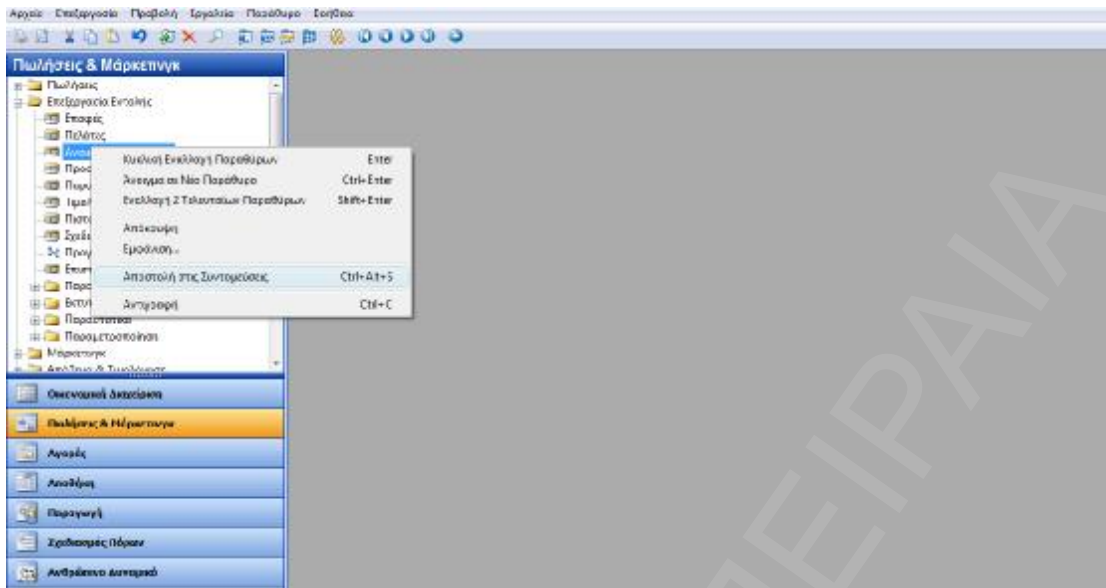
Αρχείο Επεξεργασία Προβολή Εργαλεία Παράθυρο Βοήθεια

Πωλήσεις & Μάρκετινγκ

Πωλήσεις
Επεξεργασία Εντολής
Επαφές
Πελάτες
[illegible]
Προσ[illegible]
Παρ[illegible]
Ιμε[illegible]
Πιστ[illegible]
Σχέ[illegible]
Προγ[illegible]
Εκτ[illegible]
Παρ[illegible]
Εκτ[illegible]
Παραστατικά
Παραμετροποίηση
Μάρκετινγκ
Απόδοση & Συμβόλαια

Κυκλική Εναλλαγή Παραθύρων Enter
Άνοιγμα σε Νέο Παράθυρο Ctrl+Enter
Εναλλαγή 2 Τελευταίων Παραθύρων Shift+Enter
Αποκοπή
Εμφάνιση...
Αποστολή στις Συντομεύσεις Ctrl+Alt+S
Αντιγραφή Ctrl+C

Οικονομικά Διαχείριση
Πωλήσεις & Μάρκετινγκ
Αγορές
Αποθήκη
Παραγωγή
Σχεδιασμός Πόρων
Ανθρώπινο Δυναμικό

ΕΙΡΑΙΑ